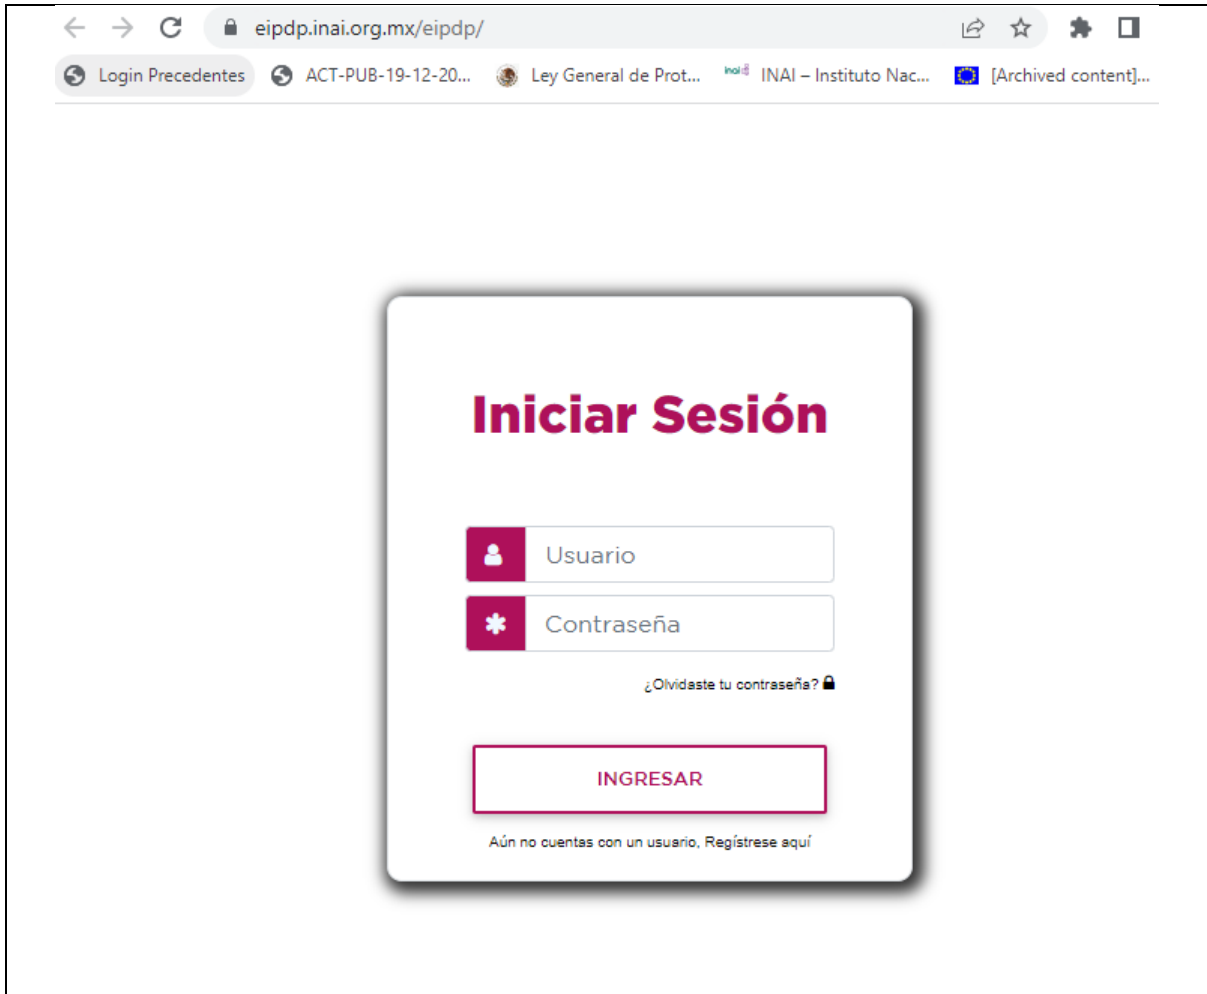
eipdp.inai.org.mx/eipdp/

Login Precedentes ACT-PUB-19-12-20... Ley General de Prot... inai INAI – Instituto Nac... [Archived content]...

Iniciar Sesión

Usuario

Contraseña

¿Olvidaste tu contraseña?

INGRESAR

Aún no cuentas con un usuario, Regístrese aquí